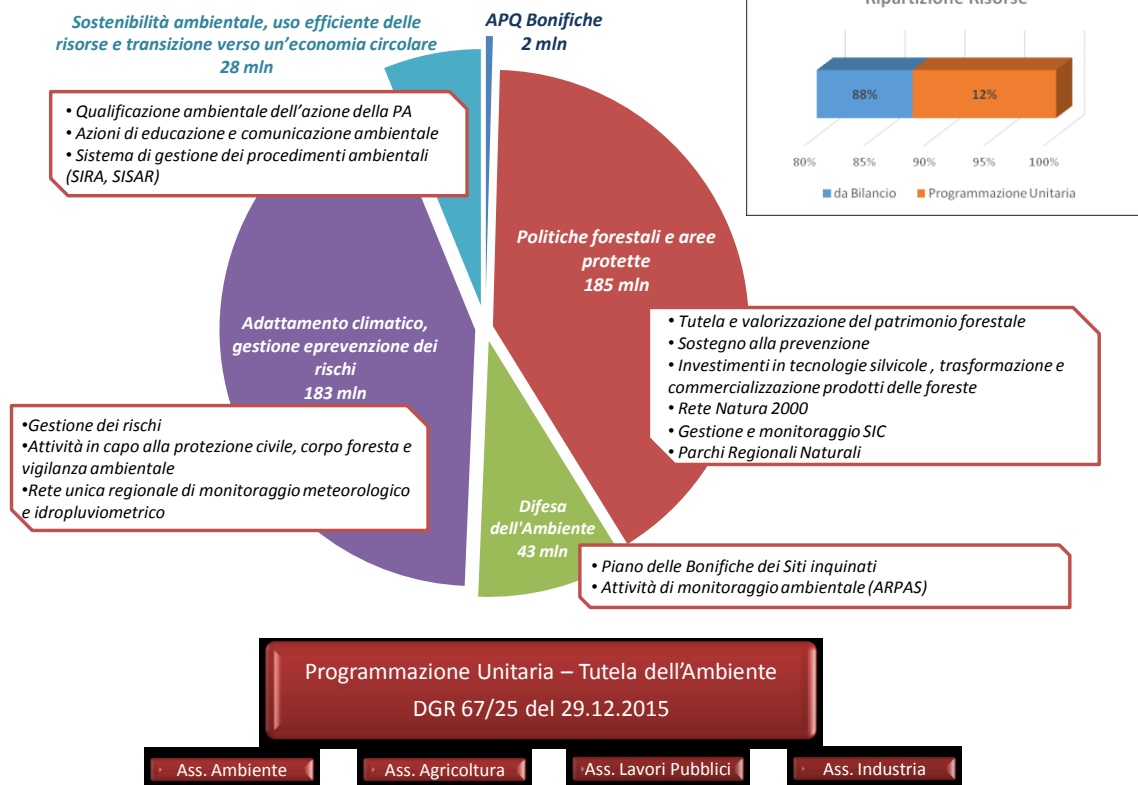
Sostenibilità ambientale, uso efficiente delle risorse e transizione verso un'economia circolare
28 mln

APQ Bonifiche
2 mln

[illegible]

| 88% | 12% |
|---|---|

80% 85% 90% 95% 100%

da Bilancio Programmazione Unitaria

• Qualificazione ambientale dell'azione della PA
• Azioni di educazione e comunicazione ambientale
• Sistema di gestione dei procedimenti ambientali (SIRA, SISAR)

Politiche forestali e aree protette
185 mln

Adattamento climatico, gestione eprevenzione dei rischi
183 mln

• Tutela e valorizzazione del patrimonio forestale
• Sostegno alla prevenzione
• Investimenti in tecnologie silvicole , trasformazione e commercializzazione prodotti delle foreste
• Rete Natura 2000
• Gestione e monitoraggio SIC
• Parchi Regionali Naturali

•Gestione dei rischi
•Attività in capo alla protezione civile, corpo foresta e vigilanza ambientale
•Rete unica regionale di monitoraggio meteorologico e idropluviometrico

Difesa dell'Ambiente
43 mln

• Piano delle Bonifiche dei Siti inquinati
• Attività di monitoraggio ambientale (ARPAS)

Programmazione Unitaria – Tutela dell'Ambiente
DGR 67/25 del 29.12.2015

Ass. Ambiente
Ass. Agricoltura
Ass. Lavori Pubblici
Ass. Industria